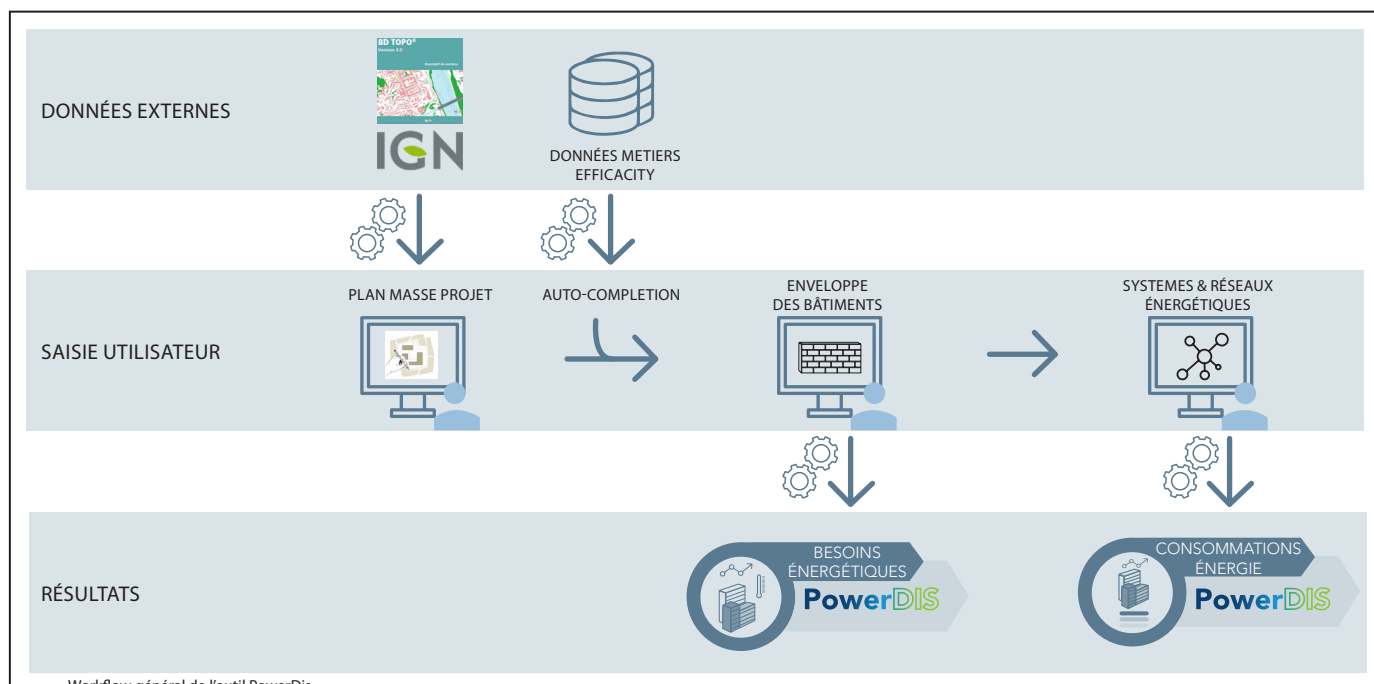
DONNÉES EXTERNES

BD TOPO®
Version 3.0

IGN

DONNÉES METIERS
EFFICACITY

SAISIE UTILISATEUR

PLAN MASSE PROJET

AUTO-COMPLETION

ENVELOPPE
DES BÂTIMENTS

SYSTEMES & RÉSEAUX
ÉNERGÉTIQUES

RÉSULTATS

BESOINS
ÉNERGÉTIQUES

PowerDIS

CONSOMMATIONS
ÉNERGIE

PowerDIS

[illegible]